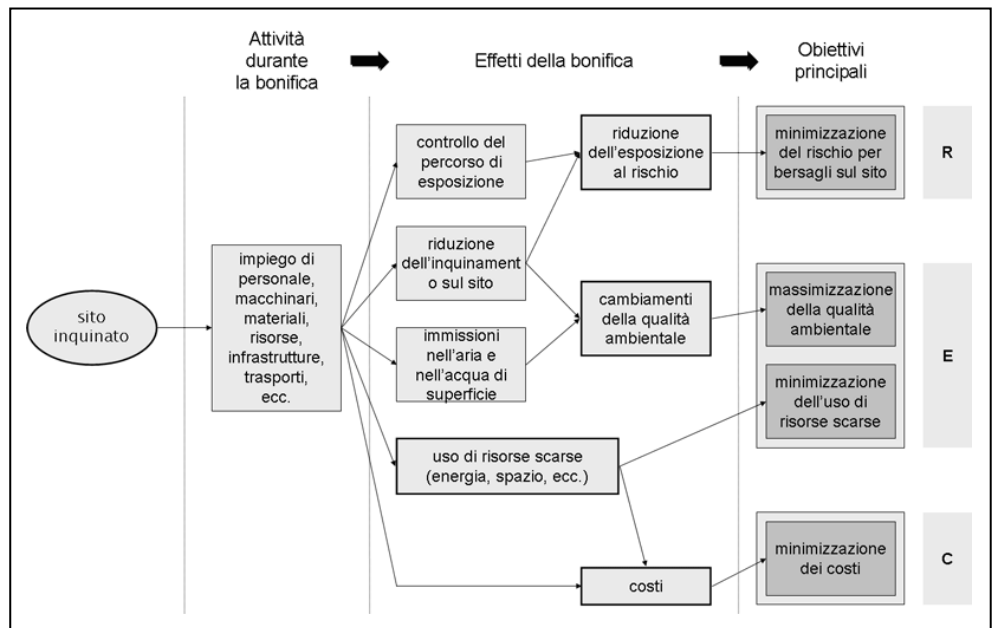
Attività durante la bonifica

Effetti della bonifica

Obiettivi principali

sito inquinato

impiego di personale, macchinari, materiali, risorse, infrastrutture, trasporti, ecc.

controllo del percorso di esposizione

riduzione dell'inquinamento sul sito

immissioni nell'aria e nell'acqua di superficie

uso di risorse scarse (energia, spazio, ecc.)

riduzione dell'esposizione al rischio

cambiamenti della qualità ambientale

costi

minimizzazione del rischio per bersagli sul sito

R

massimizzazione della qualità ambientale

minimizzazione dell'uso di risorse scarse

E

minimizzazione dei costi

C